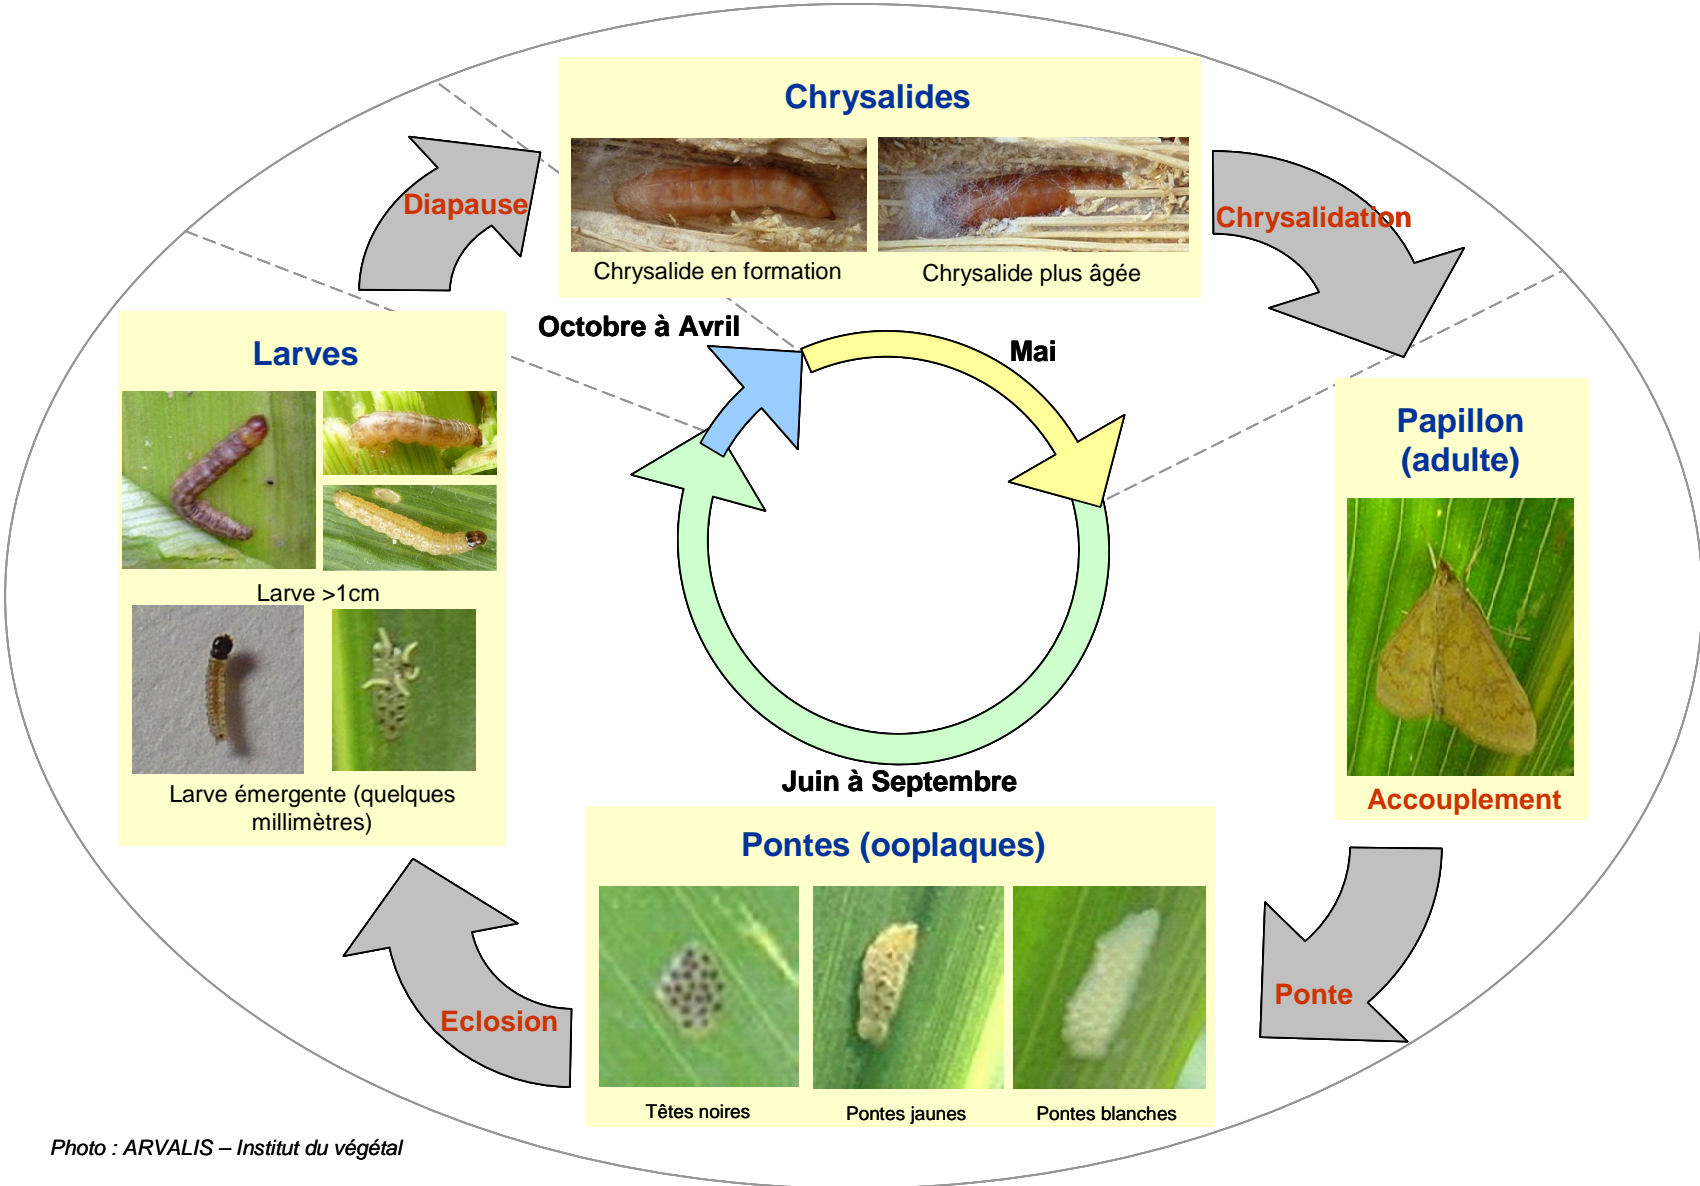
Chrysalides

Chrysalide en formation

Chrysalide plus âgée

Diapause

Chrysalidation

Octobre à Avril

Mai

Larves

Larve >1cm

Larve émergente (quelques millimètres)

Papillon (adulte)

Accouplement

Juin à Septembre

Pontes (ooplaques)

Têtes noires

Pontes jaunes

Pontes blanches

Eclosion

Ponte

Photo : ARVALIS – Institut du végétal